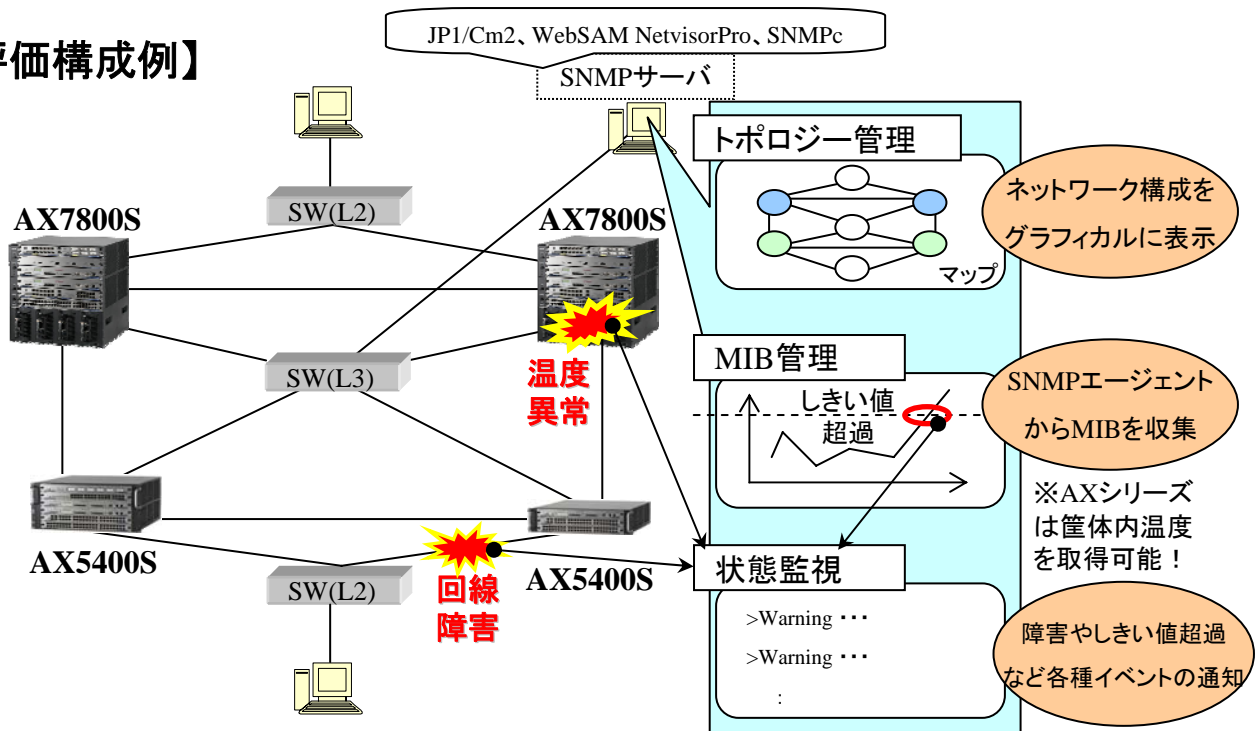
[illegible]価構成例】

JP1/Cm2、WebSAM NetvisorPro、SNMPc

SNMPサーバ

SW(L2)

AX7800S

AX7800S

SW(L3)

温度異常

AX5400S

SW(L2)

回線障害

AX5400S

トポロジー管理

ネットワーク構成をグラフィカルに表示

マップ

MIB管理

しきい値超過

SNMPエージェントからMIBを収集

※AXシリーズは筐体内温度を取得可能！

状態監視

>Warning ･･･

>Warning ･･･

:

障害やしきい値超過など各種イベントの通知